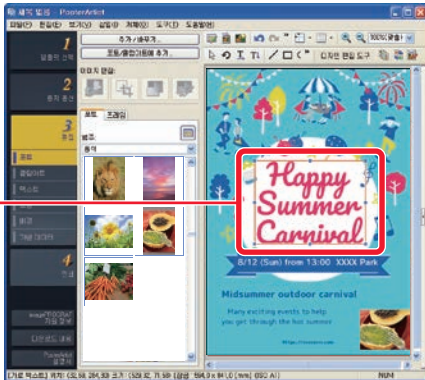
제목 없음 - PosterArtist
파일(F) 편집(E) 보기(V) 삽입(I) 개체(O) 도구(T) 도움말(H)
1
2
3
4
추가/삭제
포토/클립아트에 추가
이미지 편집
포토
프레임
100% 맞춤
디자인 편집 도구
Happy Summer Carnival
8/12 (Sun) from 13:00 XXXX Park
Midsummer outdoor carnival
Many exciting events to help you get through the hot summer
NUM